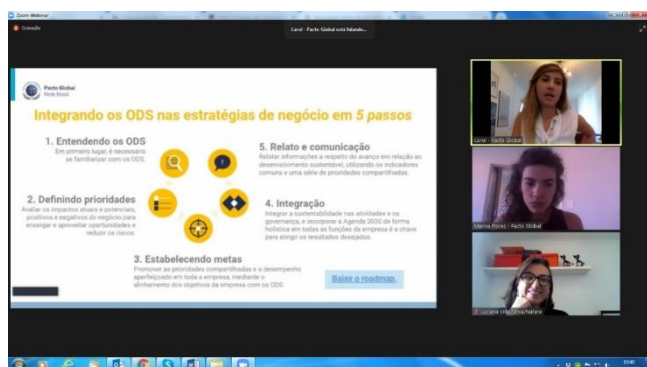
Zoom Webinar

Gravação

Carol - Pacto Global está falando...

Pacto Global
Rede Brasil

Integrando os ODS nas estratégias de negócio em 5 passos

1. Entendendo os ODS
Em primeiro lugar, é necessário se familiarizar com os ODS.

2. Definindo prioridades
Avaliar os impactos atuais e potenciais, positivos e negativos do negócio para enxergar e aproveitar oportunidades e reduzir os riscos.

3. Estabelecendo metas
Promover as prioridades compartilhadas e o desempenho aperfeiçoado em toda a empresa, mediante o alinhamento dos objetivos da empresa com os ODS.

4. Integração
Integrar a sustentabilidade nas atividades e na governança, e incorporar a Agenda 2030 de forma holística em todas as funções da empresa é a chave para atingir os resultados desejados.

5. Relato e comunicação
Relatar informações a respeito do avanço em relação ao desenvolvimento sustentável, utilizando os indicadores comuns e uma série de prioridades compartilhadas.

Baixe o roadmap.

Carol - Pacto Global

Marina Flores | Pacto Global

Luciana Villa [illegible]